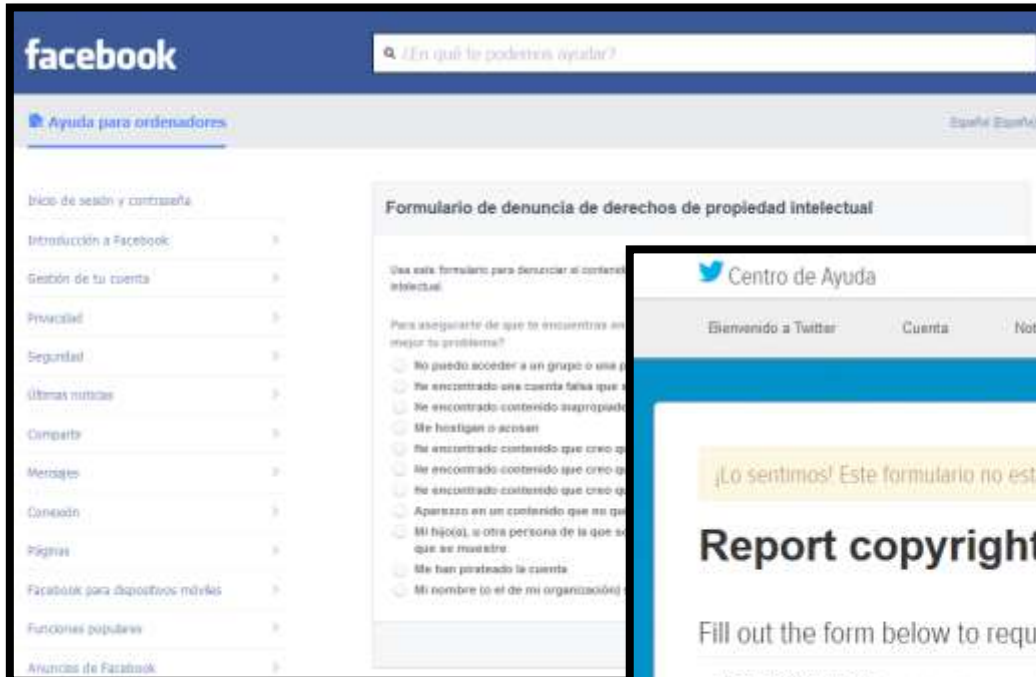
facebook

¿En qué te podemos ayudar?

Ayuda para ordenadores

Español (España)

Inicio de sesión y contraseña
Introducción a Facebook
Gestión de tu cuenta
Privacidad
Seguridad
Últimas noticias
Compartir
Mensajes
Conexión
Páginas
Facebook para dispositivos móviles
Funciones populares
Anuncios de Facebook

Formulario de denuncia de derechos de propiedad intelectual

Usa este formulario para denunciar el contenid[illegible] intelectual.

Para asegurarte de que te encuentras en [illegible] mejor tu problema?

No puedo acceder a un grupo o una p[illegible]
He encontrado una cuenta falsa que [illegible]
He encontrado contenido inapropiad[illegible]
Me hostigan o acosan
He encontrado contenido que creo q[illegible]
He encontrado contenido que creo q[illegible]
He encontrado contenido que creo q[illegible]
Aparezco en un contenido que no qu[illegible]
Mi hijo(a), u otra persona de la que s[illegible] que se muestre
Me han pirateado la cuenta
Mi nombre (o el de mi organización) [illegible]

Centro de Ayuda

Bienvenido a Twitter    Cuenta    Not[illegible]

¡Lo sentimos! Este formulario no est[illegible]

Report copyright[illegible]

Fill out the form below to requ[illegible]